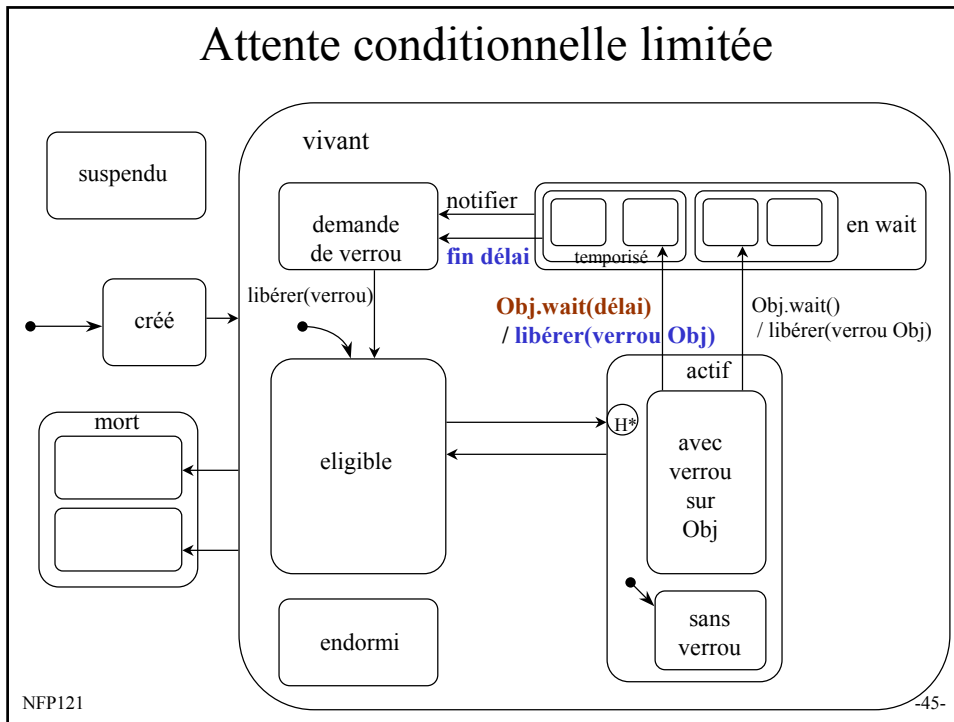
Attente conditionnelle limitée

suspendu

vivant

demande de verrou

notifier

fin délai

temporisé

en wait

créé

libérer(verrou)

Obj.wait(délai)
/ libérer(verrou Obj)

Obj.wait()
/ libérer(verrou Obj)

actif

mort

H*

eligible

avec verrou sur Obj

sans verrou

endormi

NFP121

-45-